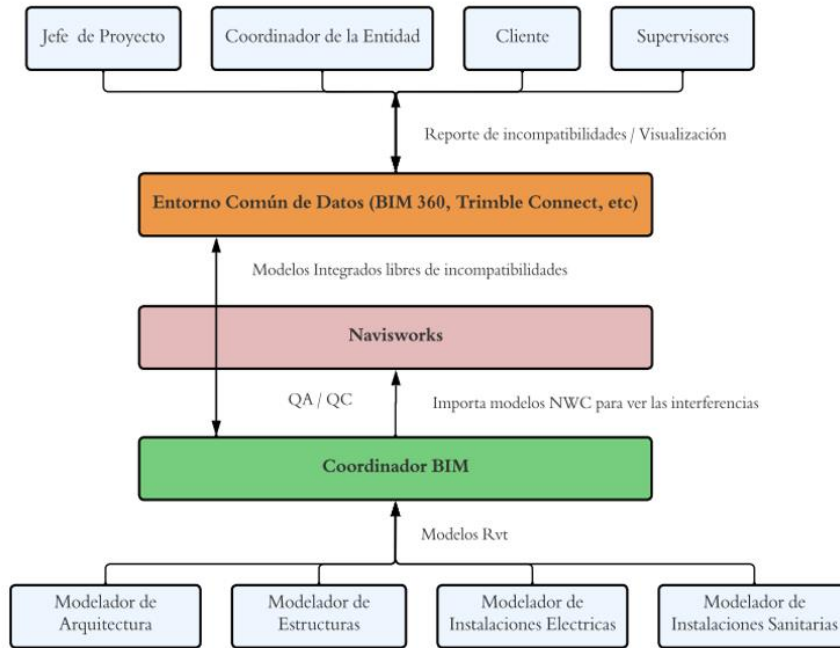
Jefe de Proyecto

Coordinador de la Entidad

Cliente

Supervisores

Reporte de incompatibilidades / Visualización

Entorno Común de Datos (BIM 360, Trimble Connect, etc)

Modelos Integrados libres de incompatibilidades

Navisworks

QA / QC

Importa modelos NWC para ver las interferencias

Coordinador BIM

Modelos Rvt

Modelador de Arquitectura

Modelador de Estructuras

Modelador de Instalaciones Electricas

Modelador de Instalaciones Sanitarias